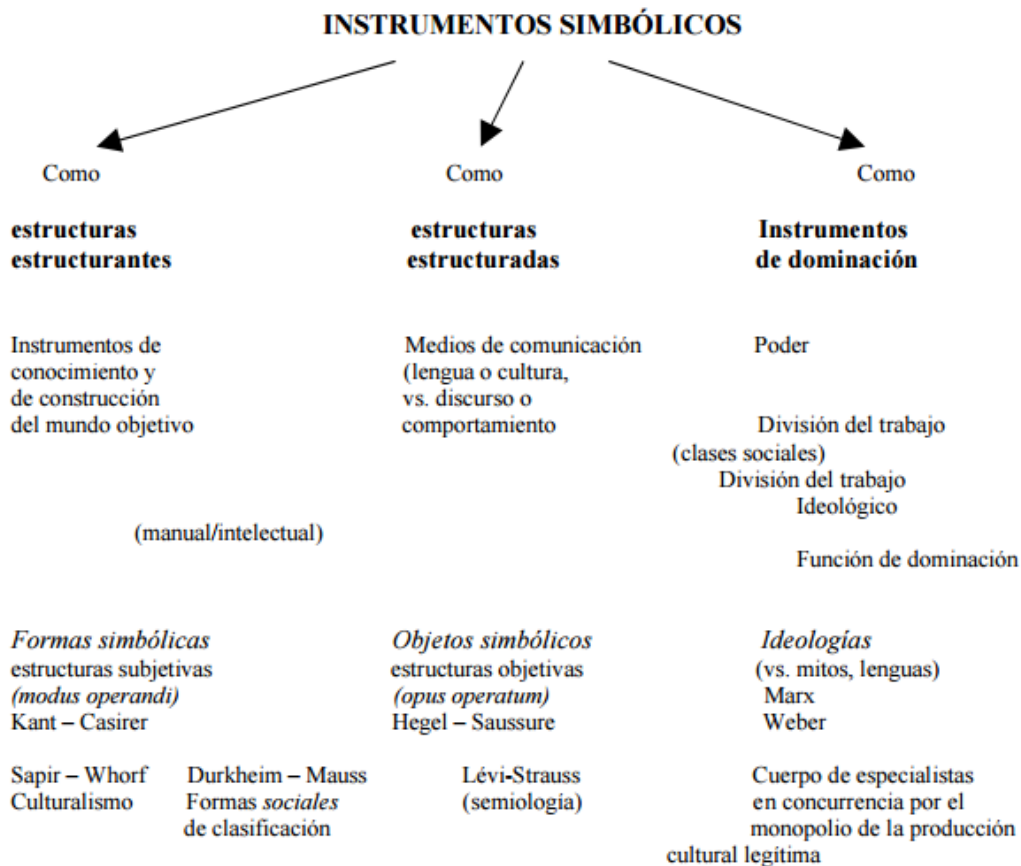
INSTRUMENTOS SIMBÓLICOS

Como

estructuras estructurantes

Instrumentos de conocimiento y de construcción del mundo objetivo

Como

estructuras estructuradas

Medios de comunicación (lengua o cultura, vs. discurso o comportamiento

Como

Instrumentos de dominación

Poder

División del trabajo (clases sociales)
División del trabajo
Ideológico

(manual/intelectual)

Función de dominación

*Formas simbólicas*
estructuras subjetivas
*(modus operandi)*
Kant – Casirer

Sapir – Whorf
Culturalismo

Durkheim – Mauss
Formas *sociales* de clasificación

*Objetos simbólicos*
estructuras objetivas
*(opus operatum)*
Hegel – Saussure

Lévi-Strauss
(semiología)

*Ideologías*
(vs. mitos, lenguas)
Marx
Weber

Cuerpo de especialistas en concurrencia por el monopolio de la producción cultural legítima